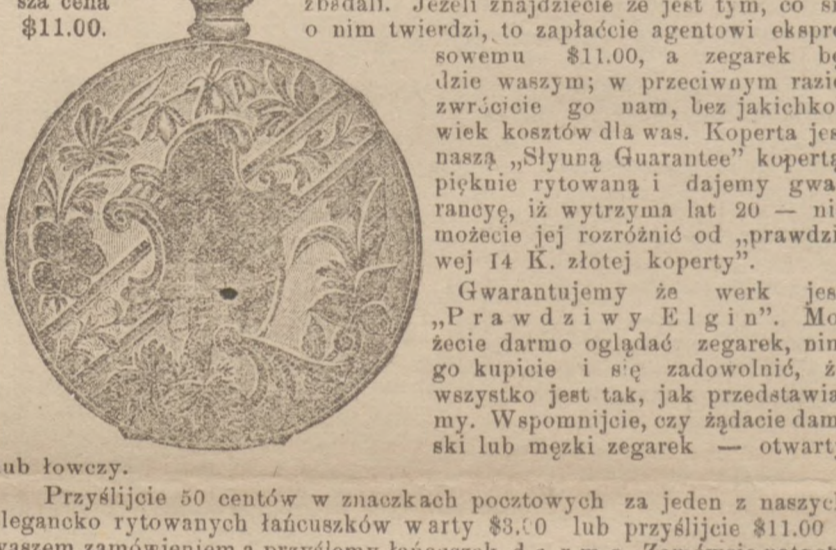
sza cena
$11.00.

zbadali. Jeżeli znajdziecie że jest tym, co s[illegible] o nim twierdzi, to zapłaćcie agentowi ekspre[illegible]sowemu $11.00, a zegarek b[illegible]dzie waszym; w przeciwnym razi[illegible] zwrócicie go nam, bez jakichko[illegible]wiek kosztów dla was. Koperta jes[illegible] naszą „Słyuną Guarantee” kopertą pięknie rytowaną i dajemy gwa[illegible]rancyę, iż wytrzyma lat 20 — ni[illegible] możecie jej rozróżnić od „prawdzi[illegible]wej 14 K. złotej koperty”.

Gwarantujemy że werk jes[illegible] „Prawdziwy Elgin”. Mo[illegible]żecie darmo oglądać zegarek, nim go kupicie i się zadowolnić, ż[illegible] wszystko jest tak, jak przedstawia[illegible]my. Wspomnijcie, czy żądacie dam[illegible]ski lub męzki zegarek — otwart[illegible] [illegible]ub łowczy.

Przyślijcie 50 centów w znaczkach pocztowych za jeden z naszyc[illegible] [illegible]legancko rytowanych łańcuszków warty $3.00 lub przyślijcie $11.00 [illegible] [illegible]